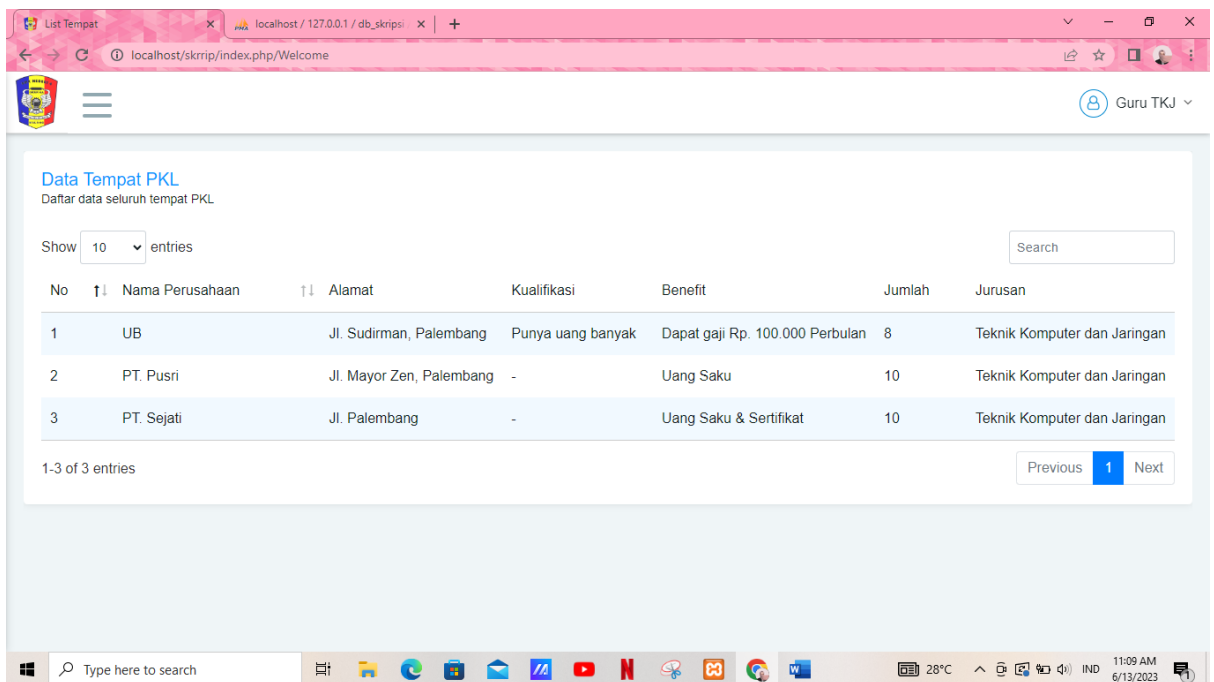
List Tempat
localhost / 127.0.0.1 / db_skripsi
localhost/skrrip/index.php/Welcome

Guru TKJ

Data Tempat PKL
Daftar data seluruh tempat PKL

Show 10 entries
Search

| No | Nama Perusahaan | Alamat | Kualifikasi | Benefit | Jumlah | Jurusan |
|---|---|---|---|---|---|---|
| 1 | UB | Jl. Sudirman, Palembang | Punya uang banyak | Dapat gaji Rp. 100.000 Perbulan | 8 | Teknik Komputer dan Jaringan |
| 2 | PT. Pusri | Jl. Mayor Zen, Palembang | - | Uang Saku | 10 | Teknik Komputer dan Jaringan |
| 3 | PT. Sejati | Jl. Palembang | - | Uang Saku & Sertifikat | 10 | Teknik Komputer dan Jaringan |

1-3 of 3 entries
Previous 1 Next

Type here to search
28°C
IND
11:09 AM
6/13/2023